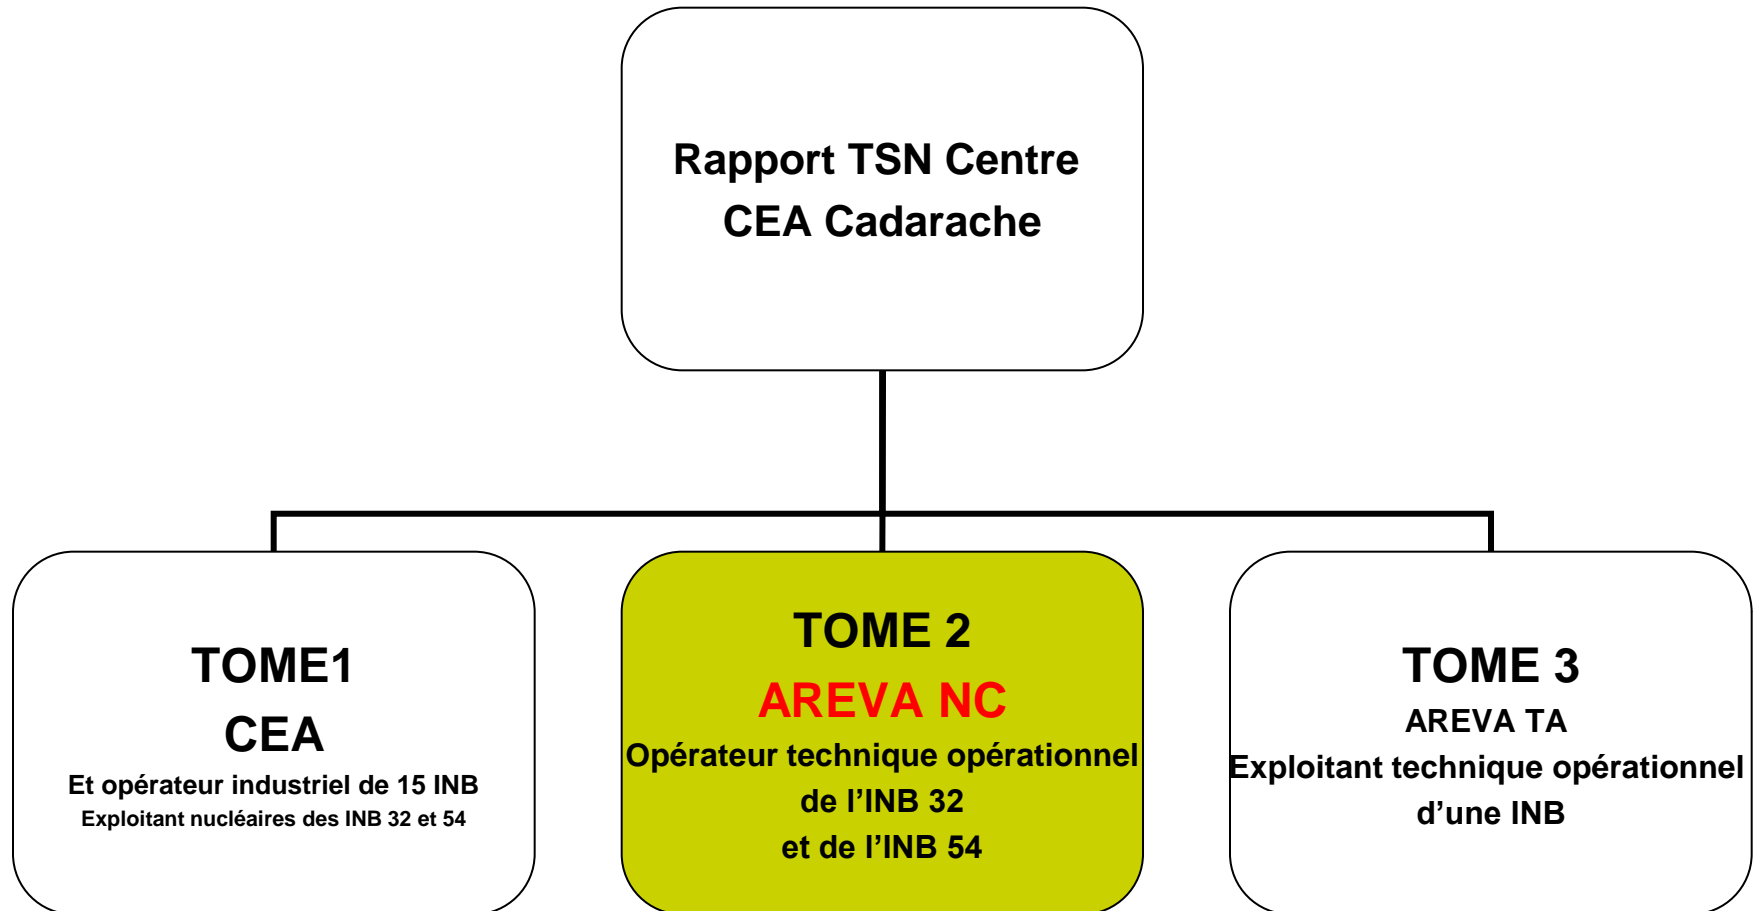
Rapport TSN Centre
CEA Cadarache

TOME1
CEA
Et opérateur industriel de 15 INB
Exploitant nucléaires des INB 32 et 54

TOME 2
AREVA NC
Opérateur technique opérationnel de l'INB 32 et de l'INB 54

TOME 3
AREVA TA
Exploitant technique opérationnel d'une INB